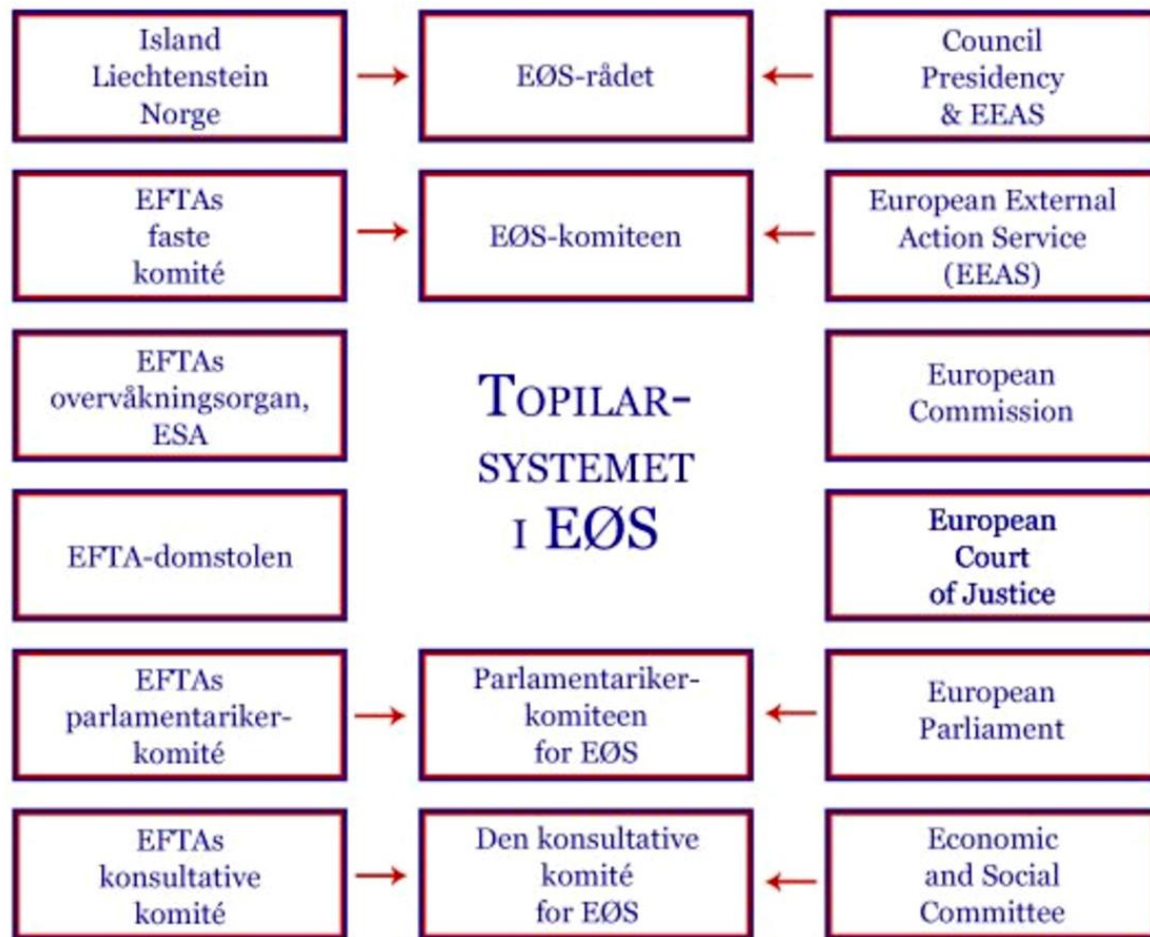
Island Liechtenstein Norge

EØS-rådet

Council Presidency & EEAS

EFTAs faste komité

EØS-komiteen

European External Action Service (EEAS)

EFTAs overvåkningsorgan, ESA

TOPILARSYSTEMET I EØS

European Commission

EFTA-domstolen

European Court of Justice

EFTAs parlamentarikerkomité

Parlamentarikerkomiteen for EØS

European Parliament

EFTAs konsultative komité

Den konsultative komité for EØS

Economic and Social Committee